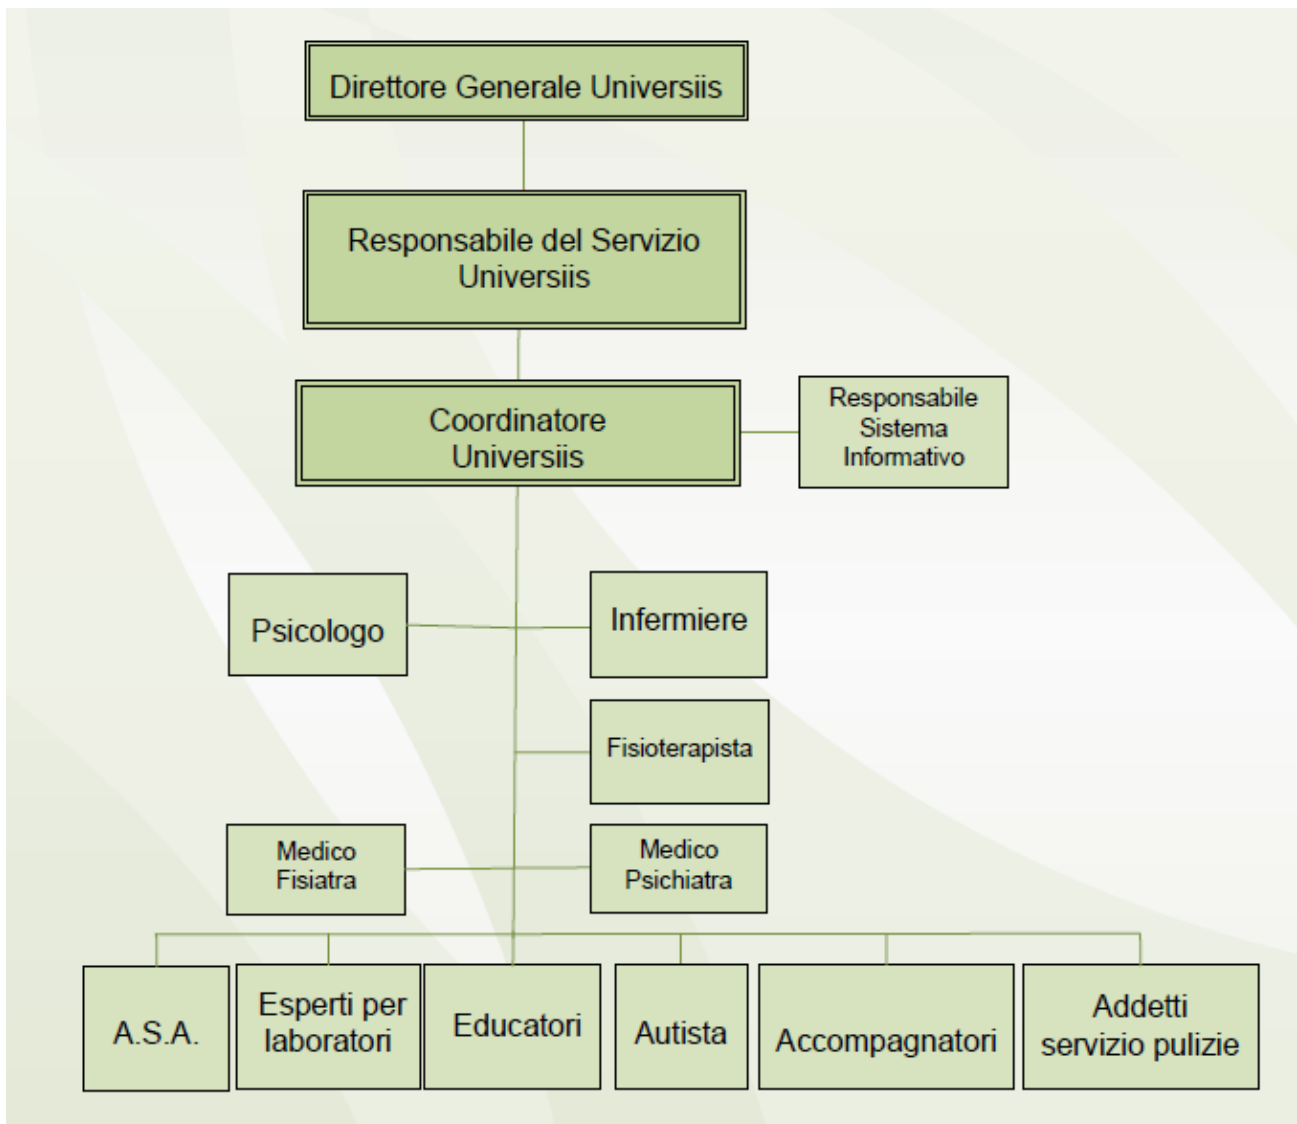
Direttore Generale Universiis

Responsabile del Servizio Universiis

Coordinatore Universiis

Responsabile Sistema Informativo

Psicologo

Infermiere

Fisioterapista

Medico Fisiatra

Medico Psichiatra

A.S.A.

Esperti per laboratori

Educatori

Autista

Accompagnatori

Addetti servizio pulizie